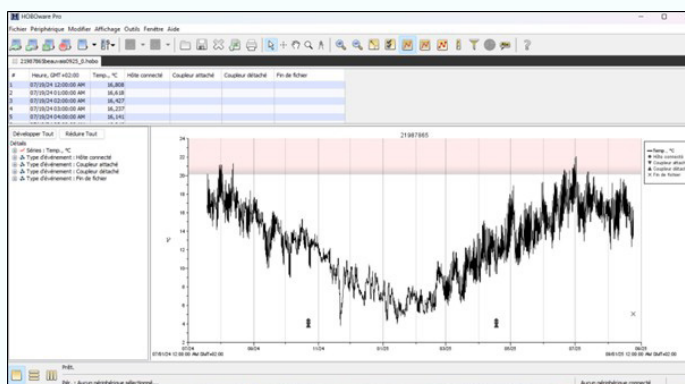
HOBOware Pro

Fichier Périphérique Modifier Affichage Outils Fenêtre Aide

21987865beaunes0925_0.hobo

| # | Heure, GMT+02:00 | Temp., °C | Hôte connecté | Coupleur attaché | Coupleur détaché | Fin de fichier |
|---|---|---|---|---|---|---|
| 1 | 07/19/24 12:00:00 AM | 16,808 | | | | |
| 2 | 07/19/24 01:00:00 AM | 16,618 | | | | |
| 3 | 07/19/24 02:00:00 AM | 16,427 | | | | |
| 4 | 07/19/24 03:00:00 AM | 16,237 | | | | |
| 5 | 07/19/24 04:00:00 AM | 16,141 | | | | |

Développer Tout Réduire Tout

Détails
Séries : Temp., °C
Type d'événement : Hôte connecté
Type d'événement : Coupleur attaché
Type d'événement : Coupleur détaché
Type d'événement : Fin de fichier

21987865

34
32
30
28
26
24
22
20
18
16
14
12
10
8
6
4
2
0

°C

07/24
07/19/24 12:00:00 AM GMT+02:00
09/24
11/24
01/25
03/25
05/25
07/25
09/25
09/01/25 12:00:00 AM GMT+02:00

Temp., °C
Hôte connecté
Coupleur attaché
Coupleur détaché
Fin de fichier

Pilot:
Pér. : Aucun périphérique sélectionné
Aucun périphérique connecté